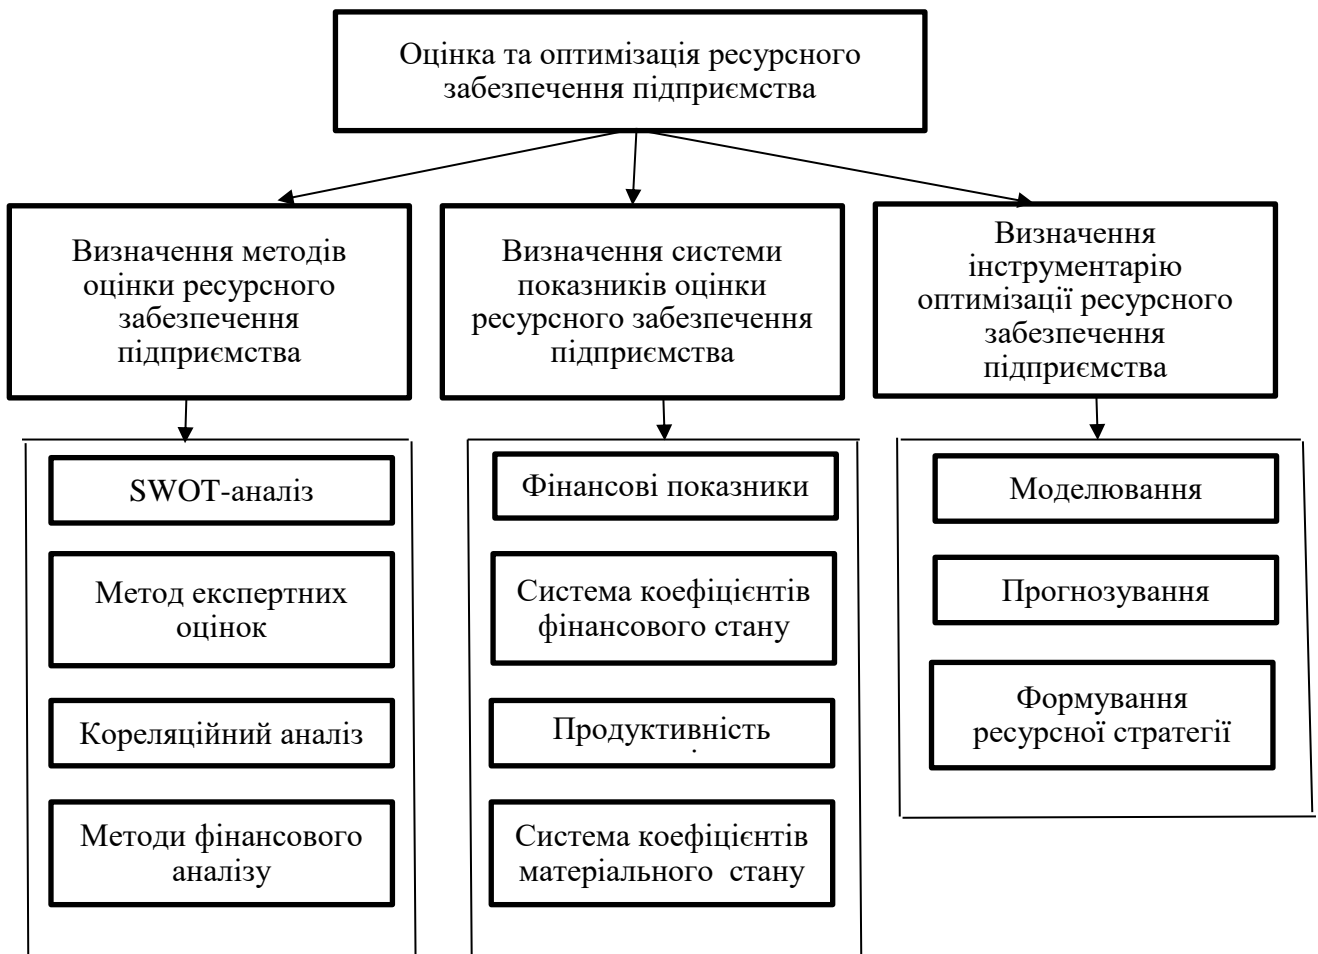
Оцінка та оптимізація ресурсного забезпечення підприємства

Визначення методів оцінки ресурсного забезпечення підприємства

SWOT-аналіз

Метод експертних оцінок

Кореляційний аналіз

Методи фінансового аналізу

Визначення системи показників оцінки ресурсного забезпечення підприємства

Фінансові показники

Система коефіцієнтів фінансового стану

Продуктивність

Система коефіцієнтів матеріального стану

Визначення інструментарію оптимізації ресурсного забезпечення підприємства

Моделювання

Прогнозування

Формування ресурсної стратегії